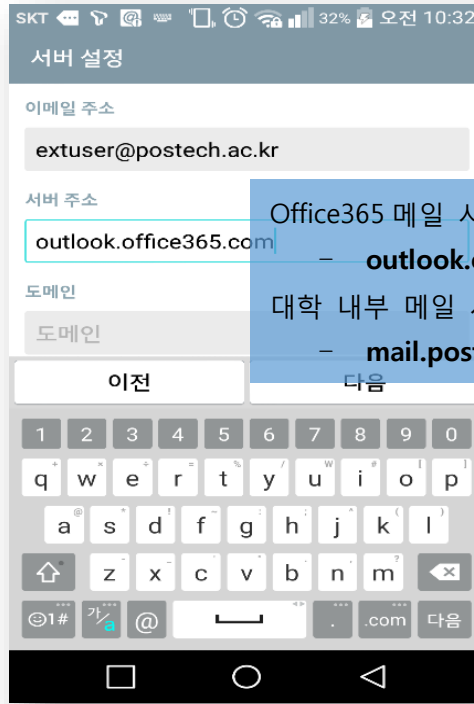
SKT 32% 오전 10:32

서버 설정

이메일 주소

extuser@postech.ac.kr

서버 주소

outlook.office365.com

도메인

도메인

Office365 메일 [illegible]

– **outlook.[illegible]**

대학 내부 메일 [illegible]

– **mail.post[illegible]**

이전

다음

1 2 3 4 5 6 7 8 9 0

q w e r t y u i o p

a s d f g h j k l

z x c v b n m

©1# 가/a @ . .com 다음